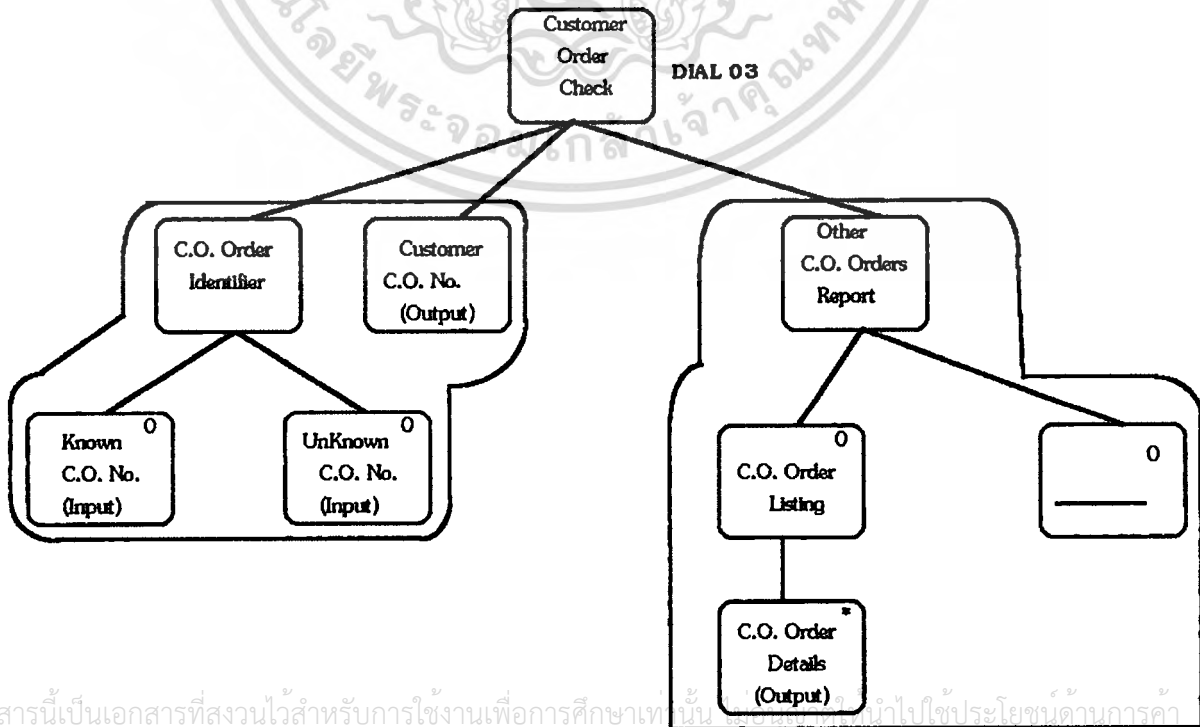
Customer Order Check

DIAL 03

C.O. Order Identifier

Customer C.O. No. (Output)

Other C.O. Orders Report

Known C.O. No. (Input) 0

UnKnown C.O. No. (Input) 0

C.O. Order Listing 0

0

C.O. Order Details (Output) *

สารนี้เป็นเอกสารที่สงวนไว้สำหรับการใช้งานเพื่อการศึกษาเท่านั้น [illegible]นำไปใช้ประโยชน์ด้านการค้า